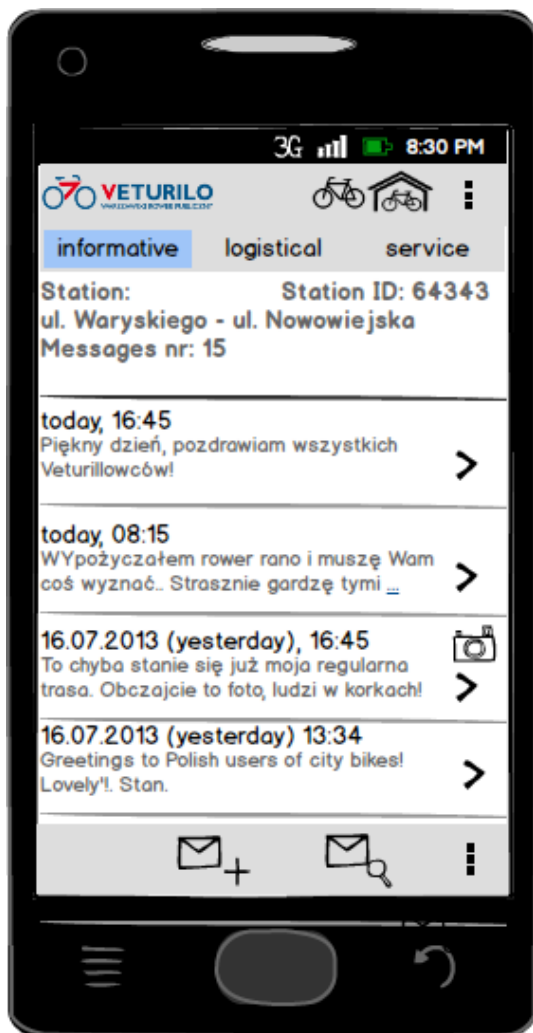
3G 8:30 PM

VETURILO
WARSZAWSKI ROWER PUBLICZNY

informative logistical service

Station: Station ID: 64343
ul. Waryskiego - ul. Nowowiejska
Messages nr: 15

today, 16:45
Piękny dzień, pozdrawiam wszystkich Veturillowców!

today, 08:15
WYpożyczałem rower rano i muszę Wam coś wyznać.. Strasznie gardzę tymi ...

16.07.2013 (yesterday), 16:45
To chyba stanie się już moja regularna trasa. Obczajcie to foto, ludzi w korkach!

16.07.2013 (yesterday) 13:34
Greetings to Polish users of city bikes! Lovely'!. Stan.